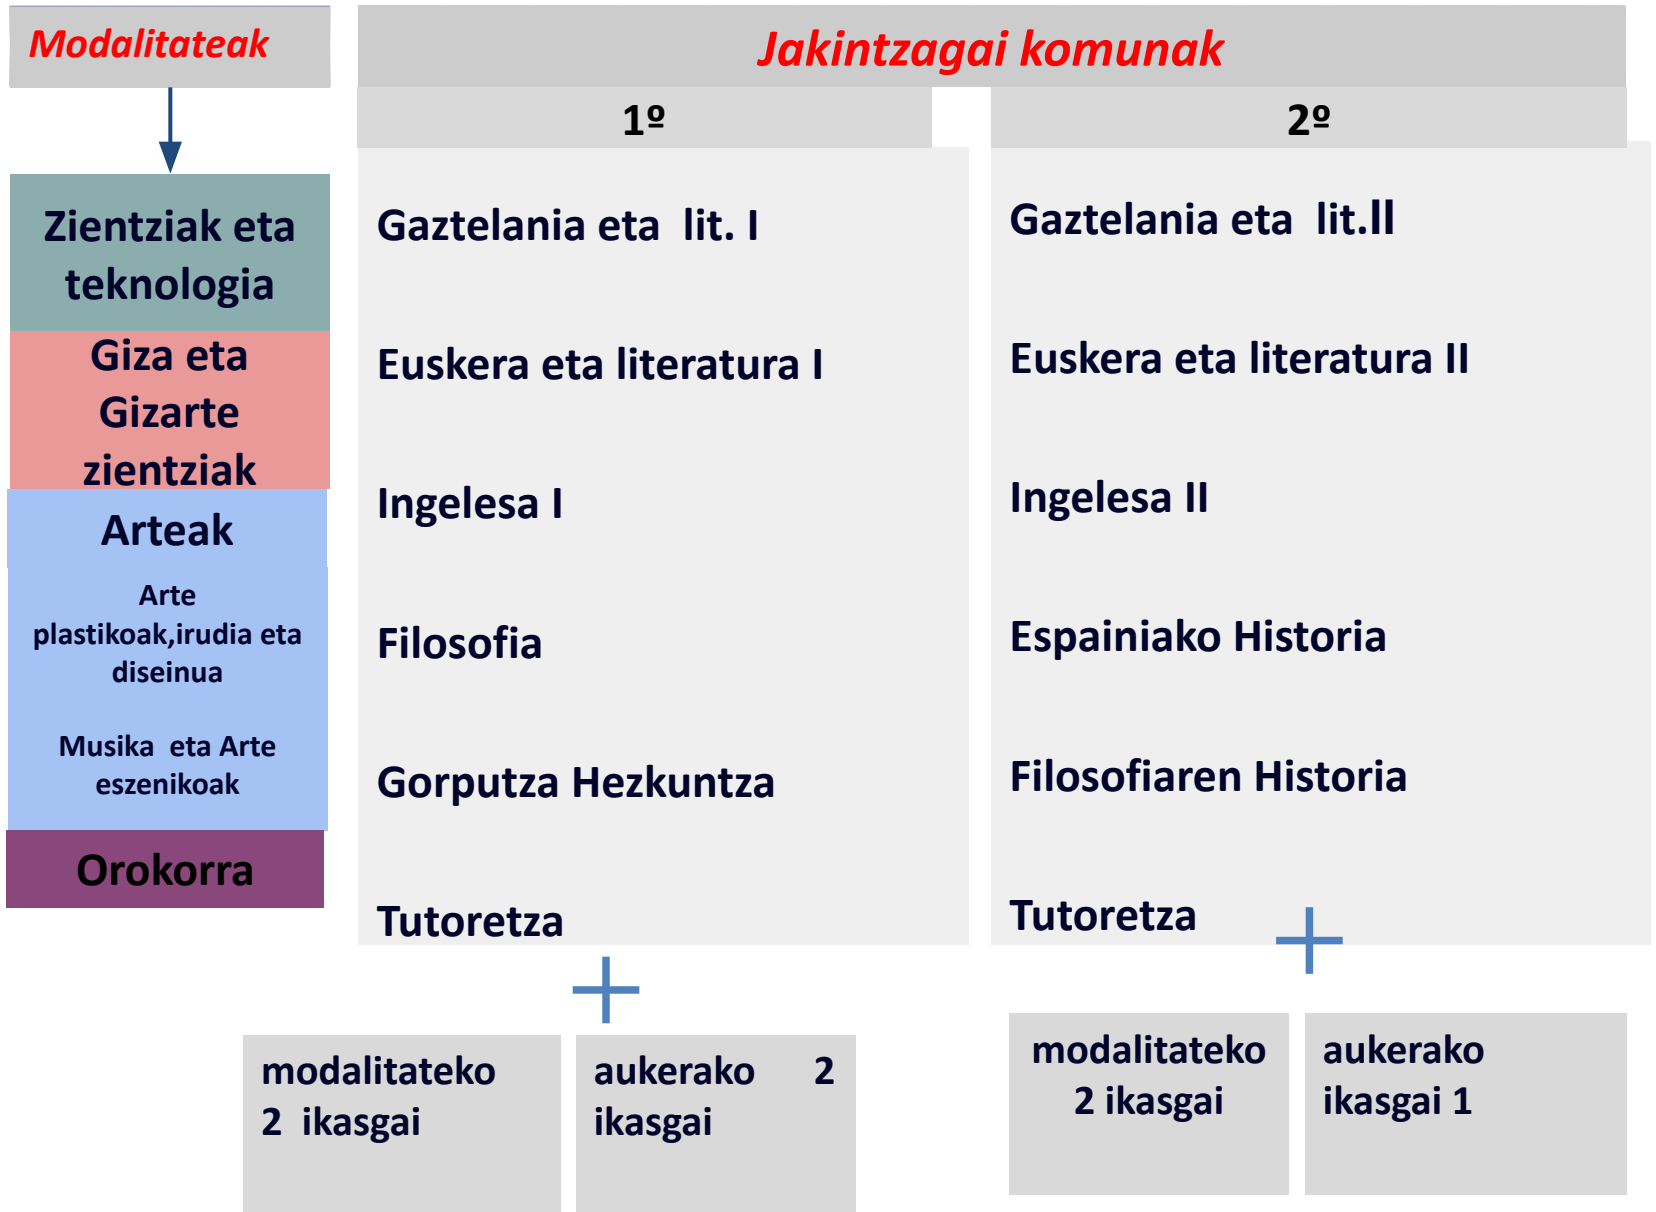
Modalitateak

Zientziak eta teknologia

Giza eta Gizarte zientziak

Arteak

Arte plastikoak,irudia eta diseinua

Musika eta Arte eszenikoak

Orokorra

Jakintzagai komunak

1º

Gaztelania eta lit. I

Euskera eta literatura I

Ingelesa I

Filosofia

Gorputza Hezkuntza

Tutoretza

2º

Gaztelania eta lit.II

Euskera eta literatura II

Ingelesa II

Espainiako Historia

Filosofiaren Historia

Tutoretza

+

modalitateko 2 ikasgai

aukerako 2 ikasgai

+

modalitateko 2 ikasgai

aukerako ikasgai 1